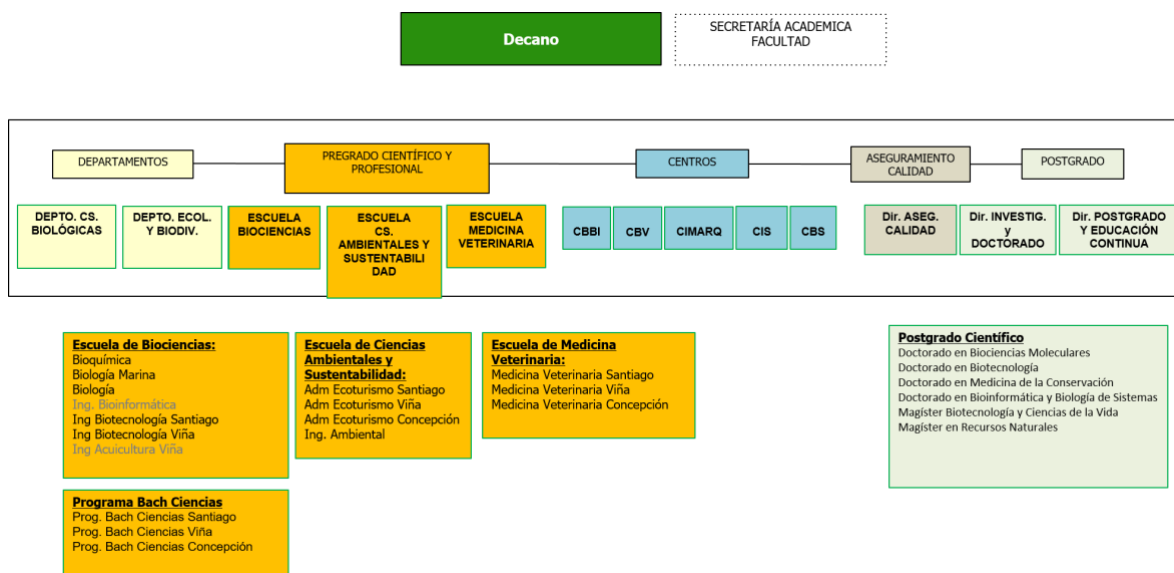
Decano

SECRETARÍA ACADEMICA FACULTAD

DEPARTAMENTOS

PREGRADO CIENTÍFICO Y PROFESIONAL

CENTROS

ASEGURAMIENTO CALIDAD

POSTGRADO

DEPTO. CS. BIOLÓGICAS

DEPTO. ECOL. Y BIODIV.

ESCUELA BIOCIENCIAS

ESCUELA CS. AMBIENTALES Y SUSTENTABILI DAD

ESCUELA MEDICINA VETERINARIA

CBBI

CBV

CIMARQ

CIS

CBS

Dir. ASEG. CALIDAD

Dir. INVESTIG. y DOCTORADO

Dir. POSTGRADO Y EDUCACIÓN CONTINUA

Escuela de Biociencias:
Bioquímica
Biología Marina
Biología
Ing. Bioinformática
Ing Biotecnología Santiago
Ing Biotecnología Viña
Ing Acuicultura Viña

Escuela de Ciencias Ambientales y Sustentabilidad:
Adm Ecoturismo Santiago
Adm Ecoturismo Viña
Adm Ecoturismo Concepción
Ing. Ambiental

Escuela de Medicina Veterinaria:
Medicina Veterinaria Santiago
Medicina Veterinaria Viña
Medicina Veterinaria Concepción

Postgrado Científico
Doctorado en Biociencias Moleculares
Doctorado en Biotecnología
Doctorado en Medicina de la Conservación
Doctorado en Bioinformática y Biología de Sistemas
Magíster Biotecnología y Ciencias de la Vida
Magíster en Recursos Naturales

Programa Bach Ciencias
Prog. Bach Ciencias Santiago
Prog. Bach Ciencias Viña
Prog. Bach Ciencias Concepción